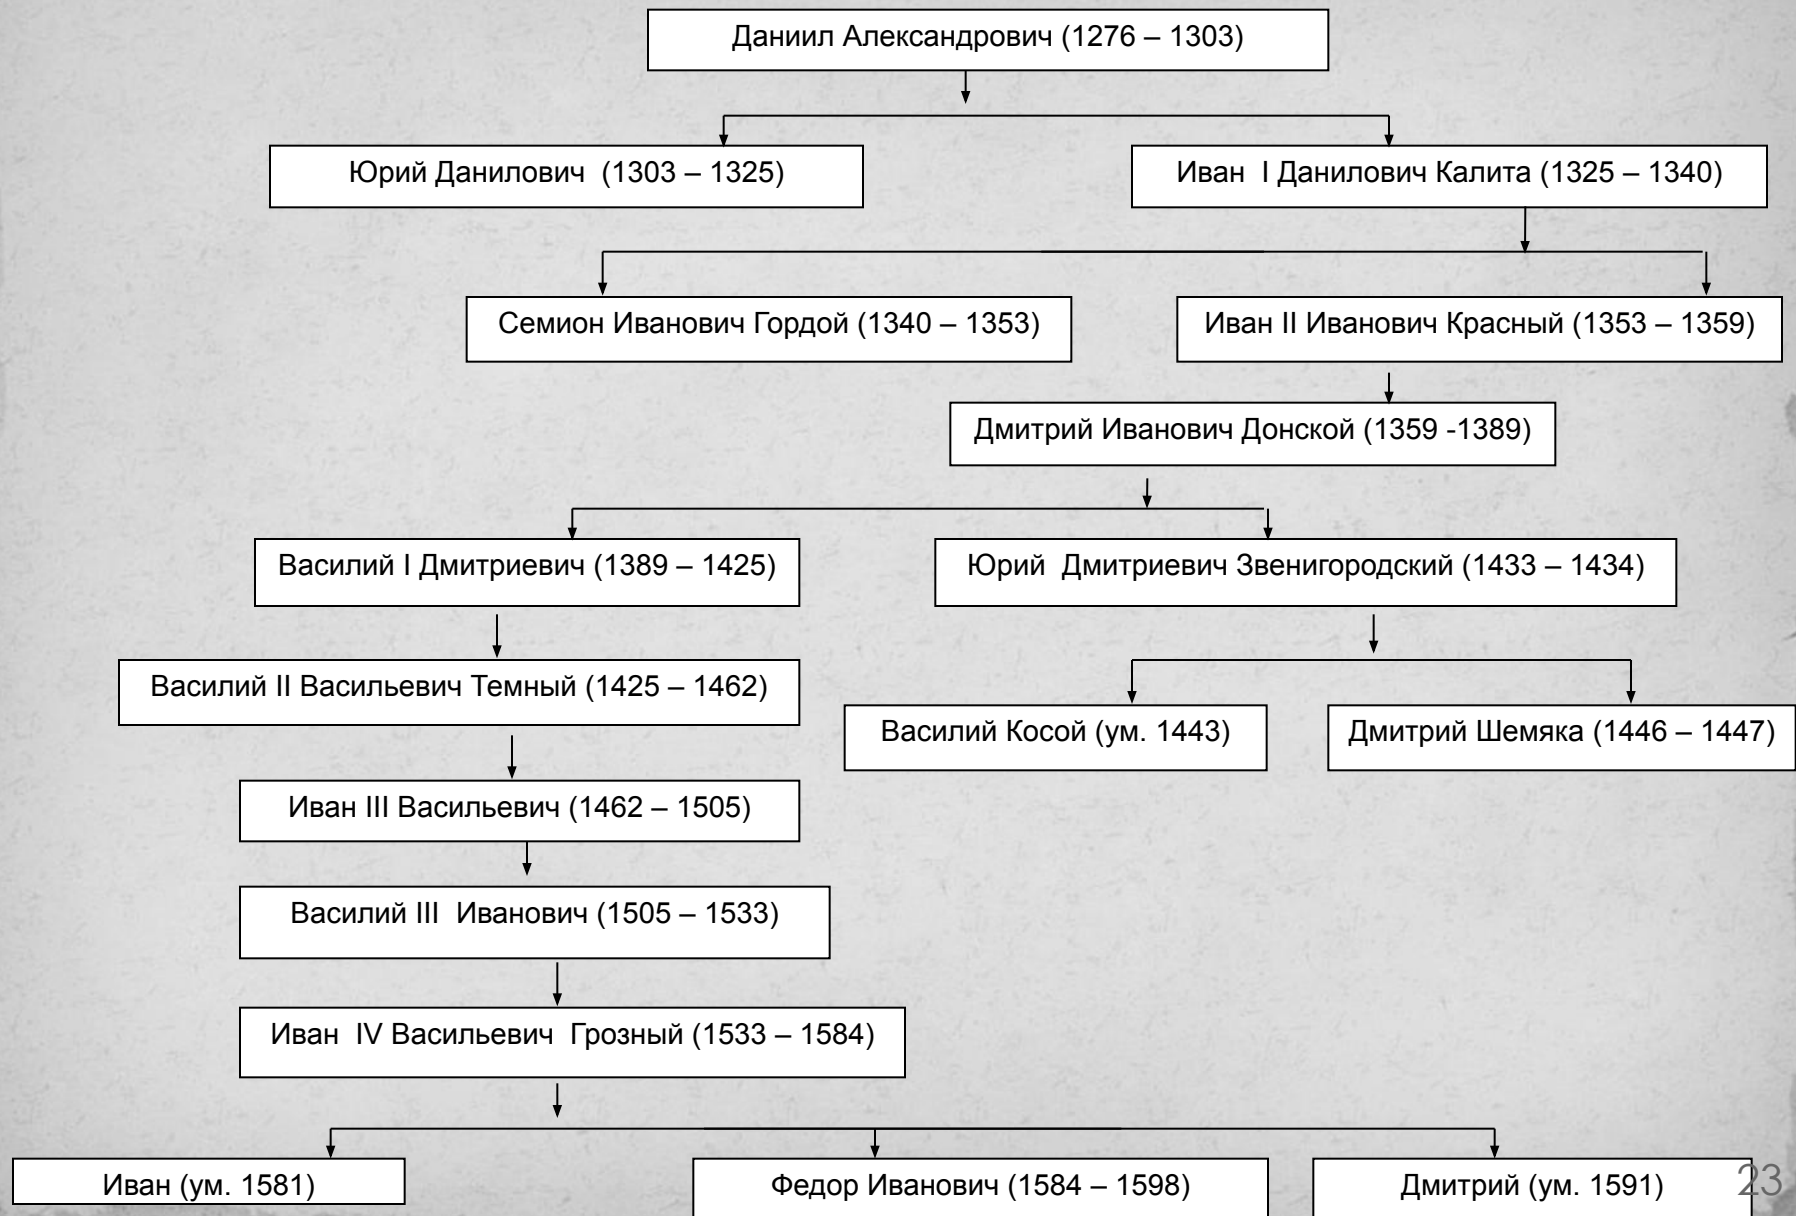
Даниил Александрович (1276 – 1303)

Юрий Данилович (1303 – 1325)

Иван I Данилович Калита (1325 – 1340)

Семион Иванович Гордой (1340 – 1353)

Иван II Иванович Красный (1353 – 1359)

Дмитрий Иванович Донской (1359 -1389)

Василий I Дмитриевич (1389 – 1425)

Юрий Дмитриевич Звенигородский (1433 – 1434)

Василий II Васильевич Темный (1425 – 1462)

Василий Косой (ум. 1443)

Дмитрий Шемяка (1446 – 1447)

Иван III Васильевич (1462 – 1505)

Василий III Иванович (1505 – 1533)

Иван IV Васильевич Грозный (1533 – 1584)

Иван (ум. 1581)

Федор Иванович (1584 – 1598)

Дмитрий (ум. 1591)

23